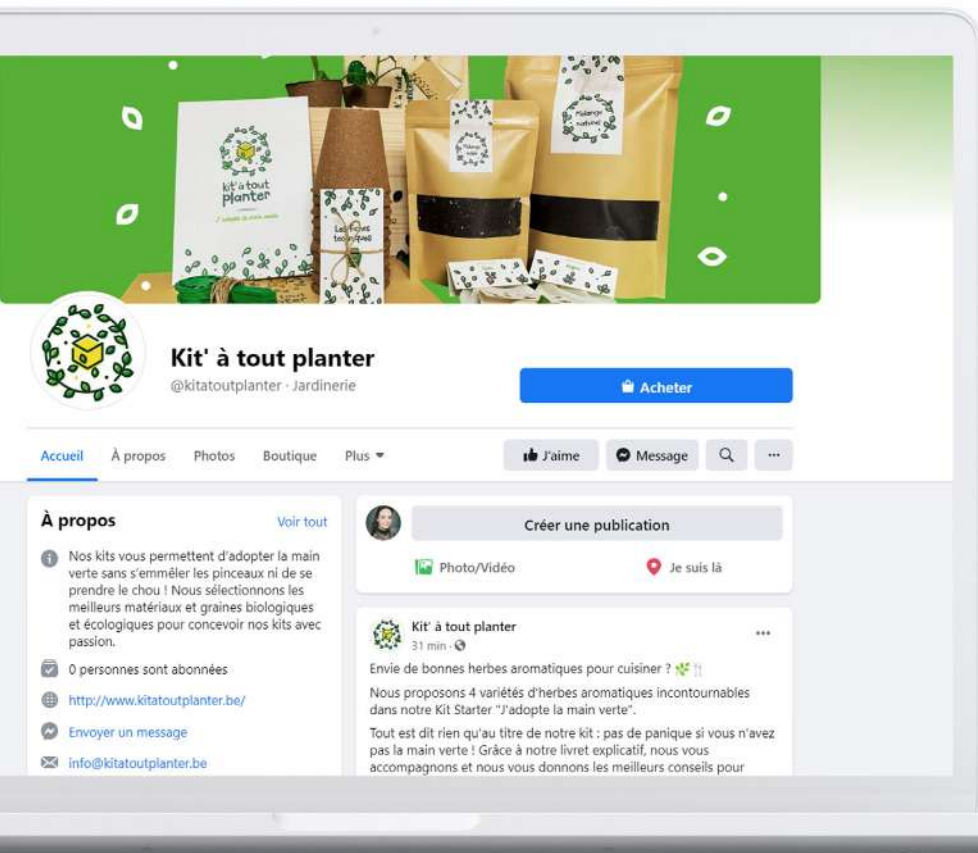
kit' à tout planter

Les fiches techniques

Mélange naturel

Kit' à tout planter
@kitatoutplanter · Jardinerie

Acheter

Accueil À propos Photos Boutique Plus

J'aime Message ···

À propos
Voir tout

Nos kits vous permettent d'adopter la main verte sans s'emmêler les pinceaux ni de se prendre le chou ! Nous sélectionnons les meilleurs matériaux et graines biologiques et écologiques pour concevoir nos kits avec passion.

0 personnes sont abonnées

http://www.kitatoutplanter.be/

Envoyer un message

info@kitatoutplanter.be

Créer une publication

Photo/Vidéo Je suis là

Kit' à tout planter
31 min ·

···

Envie de bonnes herbes aromatiques pour cuisiner ?

Nous proposons 4 variétés d'herbes aromatiques incontournables dans notre Kit Starter "J'adopte la main verte".

Tout est dit rien qu'au titre de notre kit : pas de panique si vous n'avez pas la main verte ! Grâce à notre livret explicatif, nous vous accompagnons et nous vous donnons les meilleurs conseils pour